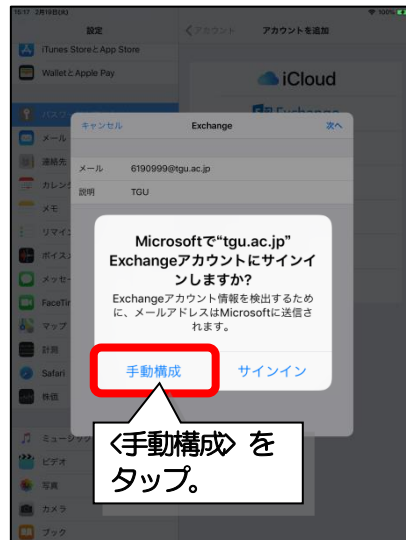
15:17 3月19日(木)

100%

設定

iTunes StoreとApp Store

WalletとApple Pay

パスワ

メール

連絡先

カレンダ

メモ

リマイ

ボイス

メッセ

FaceTi

マップ

計測

Safari

株価

ミュージック

ビデオ

写真

カメラ

ブック

アカウント

アカウントを追加

iCloud

Exchange

キャンセル

Exchange

次へ

メール 6190999@tgu.ac.jp

説明 TGU

Microsoftで“tgu.ac.jp” Exchangeアカウントにサインインしますか?

Exchangeアカウント情報を検出するために、メールアドレスはMicrosoftに送信されます。

手動構成

サインイン

〈手動構成〉をタップ。